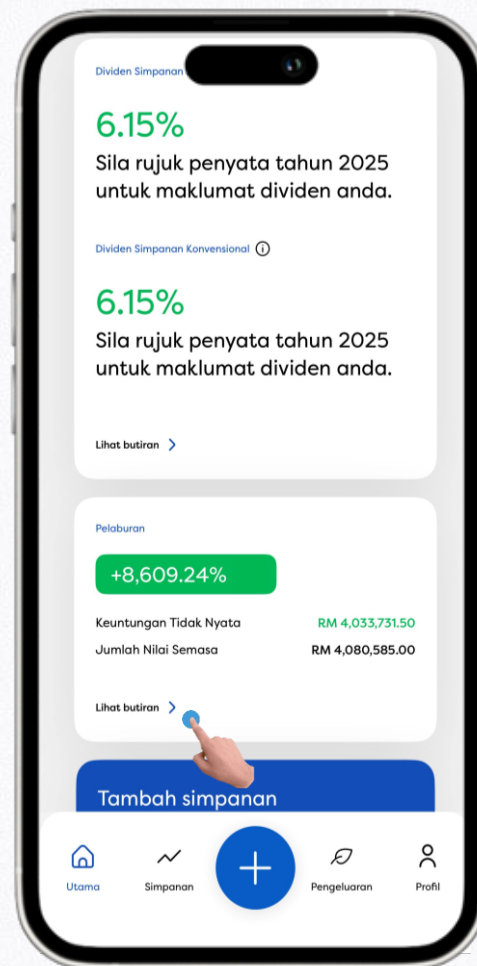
Dividen Simpanan

6.15%
Sila rujuk penyata tahun 2025 untuk maklumat dividen anda.

Dividen Simpanan Konvensional

6.15%
Sila rujuk penyata tahun 2025 untuk maklumat dividen anda.

Lihat butiran

Pelaburan

+8,609.24%

Keuntungan Tidak Nyata RM 4,033,731.50
Jumlah Nilai Semasa RM 4,080,585.00

Lihat butiran

Tambah simpanan

Utama
Simpanan
Pengeluaran
Profil